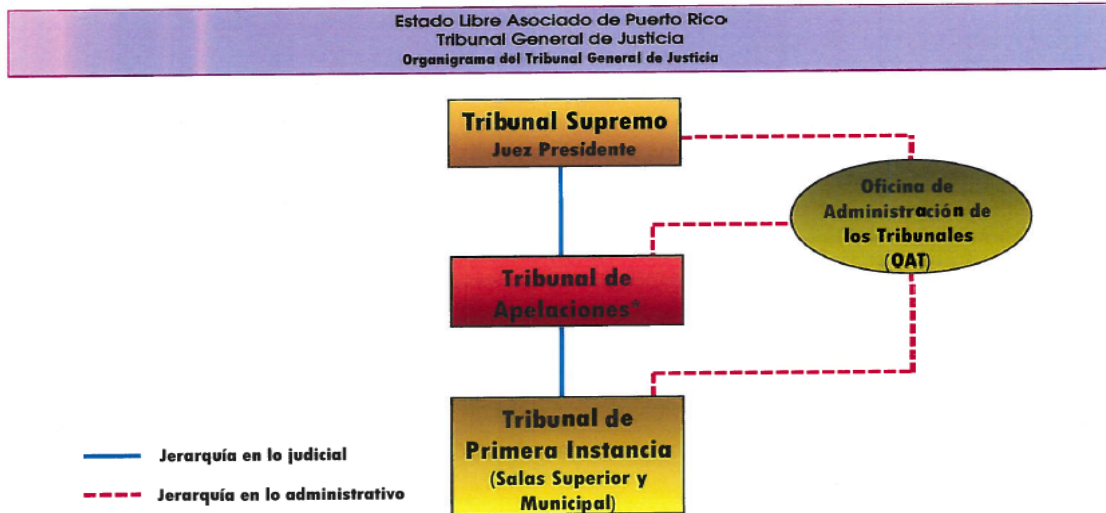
Estado Libre Asociado de Puerto Rico
Tribunal General de Justicia
Organigrama del Tribunal General de Justicia

Tribunal Supremo
Juez Presidente

Oficina de Administración de los Tribunales (OAT)

Tribunal de Apelaciones*

Tribunal de Primera Instancia (Salas Superior y Municipal)

Jerarquía en lo judicial

Jerarquía en lo administrativo